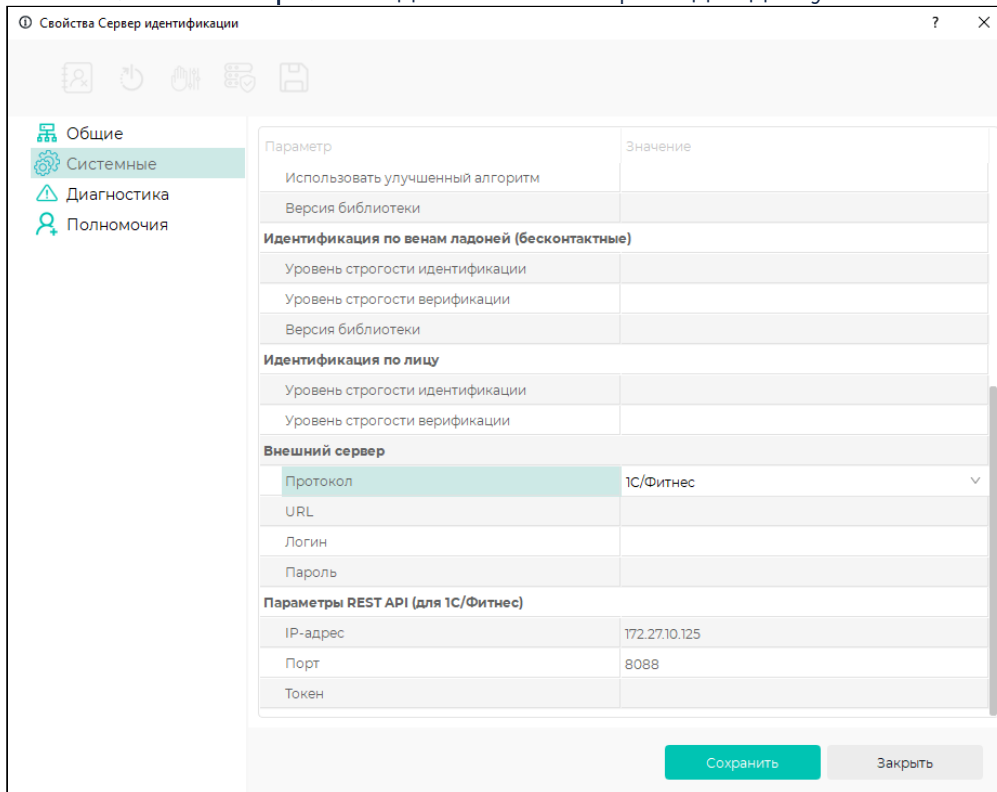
Свойства Сервер идентификации
?
×

Общие
Системные
Диагностика
Полномочия

| Параметр | Значение |
|---|---|
| Использовать улучшенный алгоритм | |
| Версия библиотеки | |
| **Идентификация по венам ладоней (бесконтактные)** | |
| Уровень строгости идентификации | |
| Уровень строгости верификации | |
| Версия библиотеки | |
| **Идентификация по лицу** | |
| Уровень строгости идентификации | |
| Уровень строгости верификации | |
| **Внешний сервер** | |
| Протокол | 1С/Фитнес |
| URL | |
| Логин | |
| Пароль | |
| **Параметры REST API (для 1С/Фитнес)** | |
| IP-адрес | 172.27.10.125 |
| Порт | 8088 |
| Токен | |

Сохранить
Закрыть